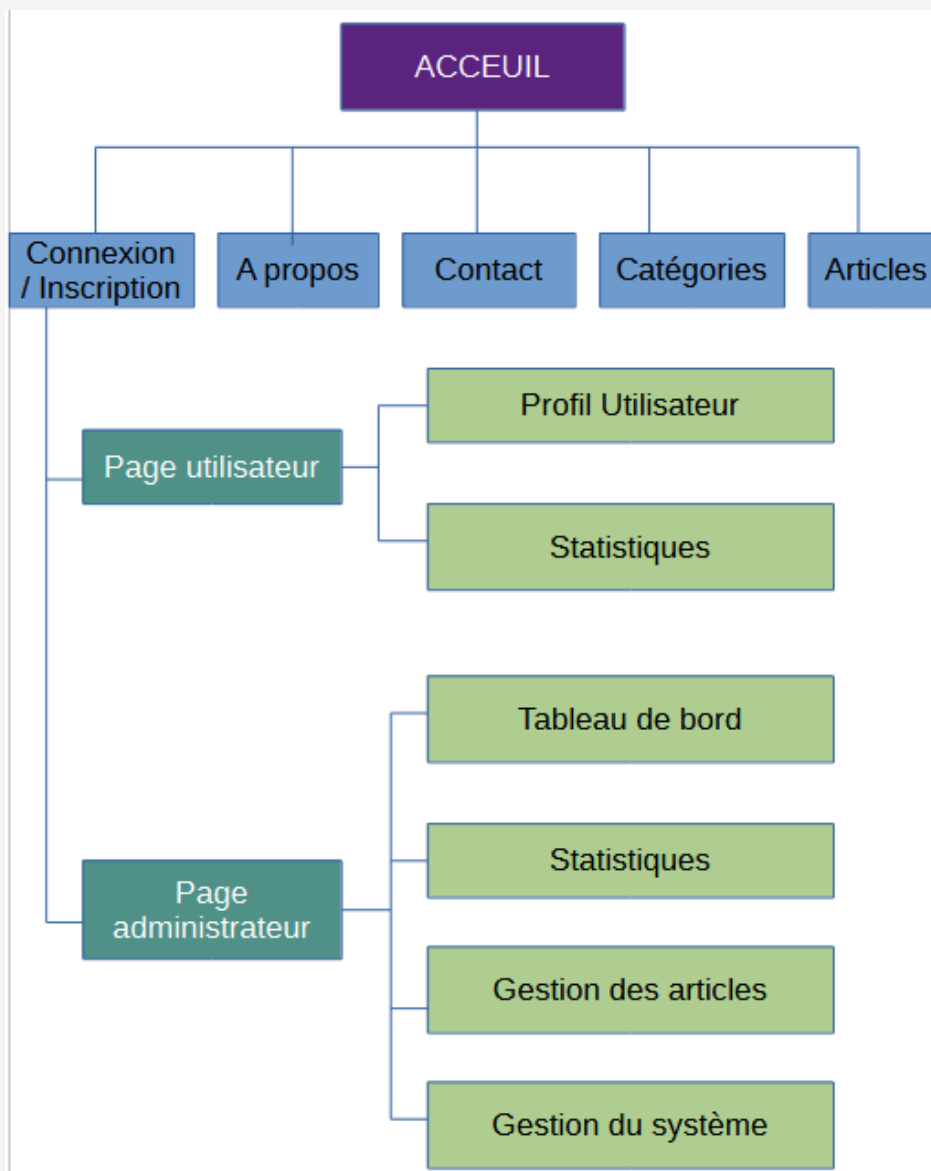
ACCEUIL

Connexion / Inscription

A propos

Contact

Catégories

Articles

Page utilisateur

Profil Utilisateur

Statistiques

Page administrateur

Tableau de bord

Statistiques

Gestion des articles

Gestion du système